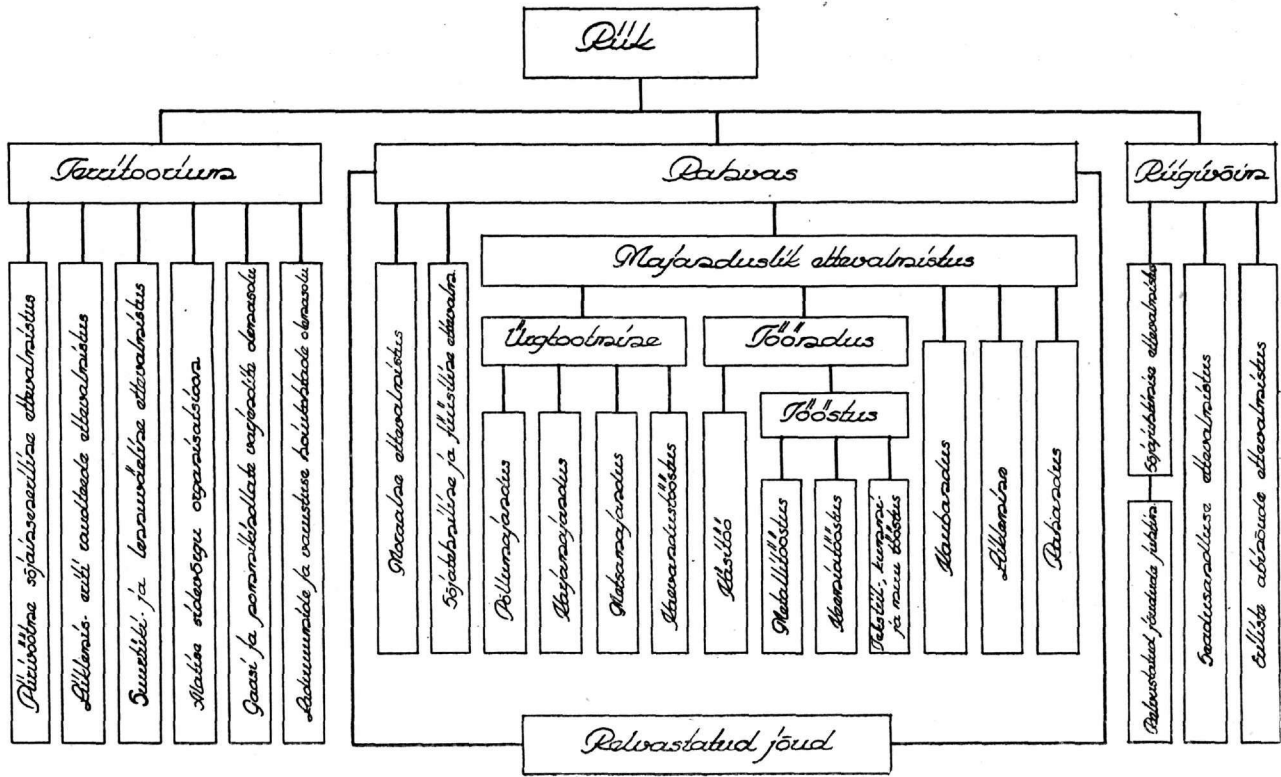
Riik

Territoorium

Püsivõõrise sõjaväesesuliise ettevalmistus

Liiklemis- ehk raudteede ettevalmistus

Sumetiki ja lennuväelise ettevalmistus

Alalise sideteenistuse organisatsioon

Gaasi ja parandustöö vajadusliku olemasolu

Lahinguteede ja varustuse hoiukohtade olemasolu

Rahvas

Moraalne ettevalmistus

Sõjateadusliise ja füüsilise ettevalmistus

Majanduslik ettevalmistus

Ürgtootmine

Põllumajandus

Karjamajandus

Metsamajandus

Kalavarandus tööstus

Töönduss

Käsitöö

Tööstus

Metallitööstus

Keemiatööstus

Tekstiil-, kummi- ja muu tööstus

Kaubandus

Liiklemine

Rahandus

Relvastatud jõud

Riigivõim

Sõjajuhtimise ettevalmistus

Relvastatud jõudude juhtim

Seadusandluse ettevalmistus

Erilised abinõude ettevalmistus